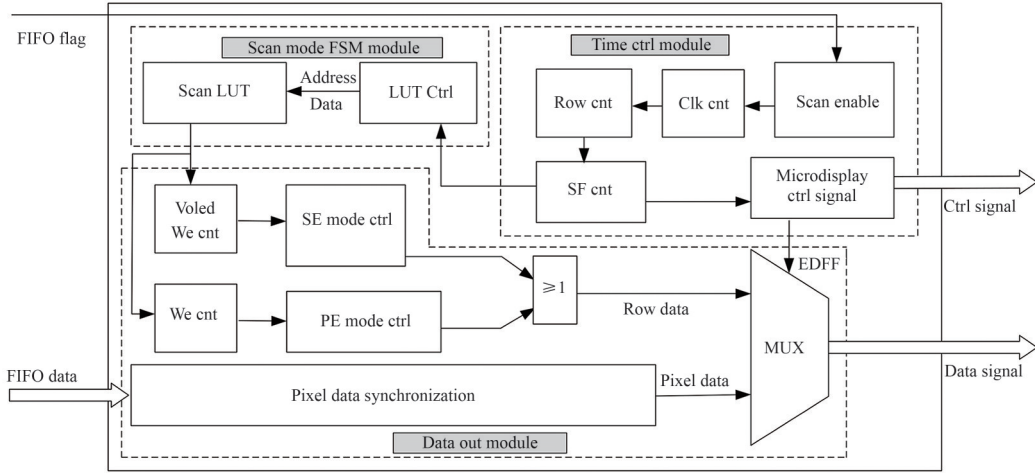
FIFO flag

Scan mode FSM module

Scan LUT

Address

Data

LUT Ctrl

Time ctrl module

Row cnt

Clk cnt

Scan enable

SF cnt

Microdisplay ctrl signal

Ctrl signal

Voled We cnt

SE mode ctrl

We cnt

PE mode ctrl

$\geqslant 1$

Row data

EDFF

MUX

FIFO data

Pixel data synchronization

Pixel data

Data signal

Data out module